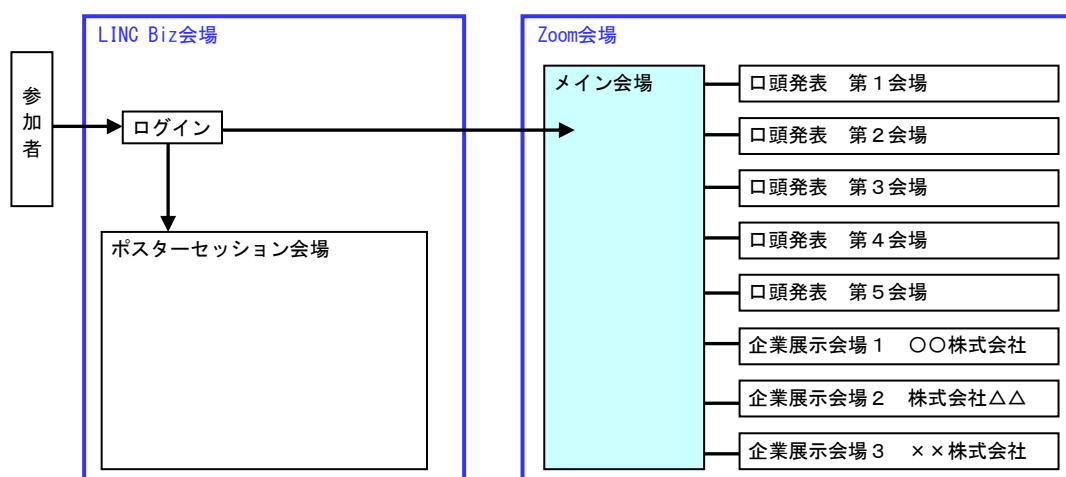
参加者

LINC Biz会場

ログイン

ポスターセッション会場

Zoom会場

メイン会場

口頭発表　第１会場

口頭発表　第２会場

口頭発表　第３会場

口頭発表　第４会場

口頭発表　第５会場

企業展示会場１　〇〇株式会社

企業展示会場２　株式会社△△

企業展示会場３　××株式会社